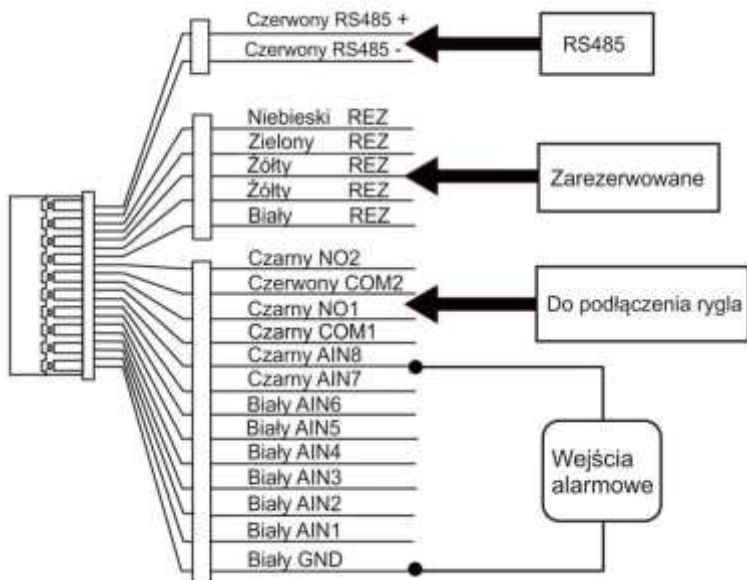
Czerwony RS485 +
Czerwony RS485 -
RS485

Niebieski REZ
Zielony REZ
Żółty REZ
Żółty REZ
Biały REZ
Zarezerwowane

Czarny NO2
Czerwony COM2
Czarny NO1
Czarny COM1
Do podłączenia rygla

Czarny AIN8
Czarny AIN7
Biały AIN6
Biały AIN5
Biały AIN4
Biały AIN3
Biały AIN2
Biały AIN1
Biały GND
Wejścia alarmowe